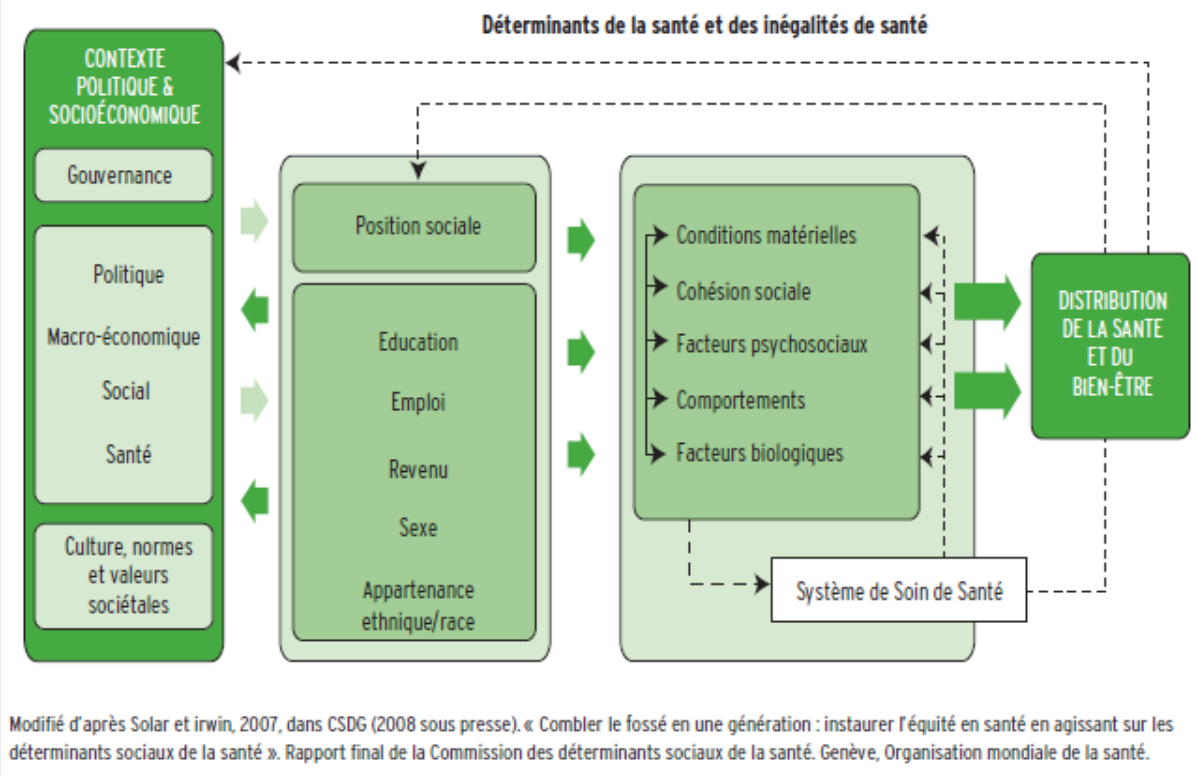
Déterminants de la santé et des inégalités de santé

CONTEXTE POLITIQUE & SOCIOÉCONOMIQUE

Gouvernance

Politique

Macro-économique

Social

Santé

Culture, normes et valeurs sociétales

Position sociale

Education

Emploi

Revenu

Sexe

Appartenance ethnique/race

Conditions matérielles

Cohésion sociale

Facteurs psychosociaux

Comportements

Facteurs biologiques

Système de Soin de Santé

DISTRIBUTION DE LA SANTE ET DU BIEN-ÊTRE

Modifié d'après Solar et irwin, 2007, dans CSDG (2008 sous presse). « Combler le fossé en une génération : instaurer l'équité en santé en agissant sur les déterminants sociaux de la santé ». Rapport final de la Commission des déterminants sociaux de la santé. Genève, Organisation mondiale de la santé.